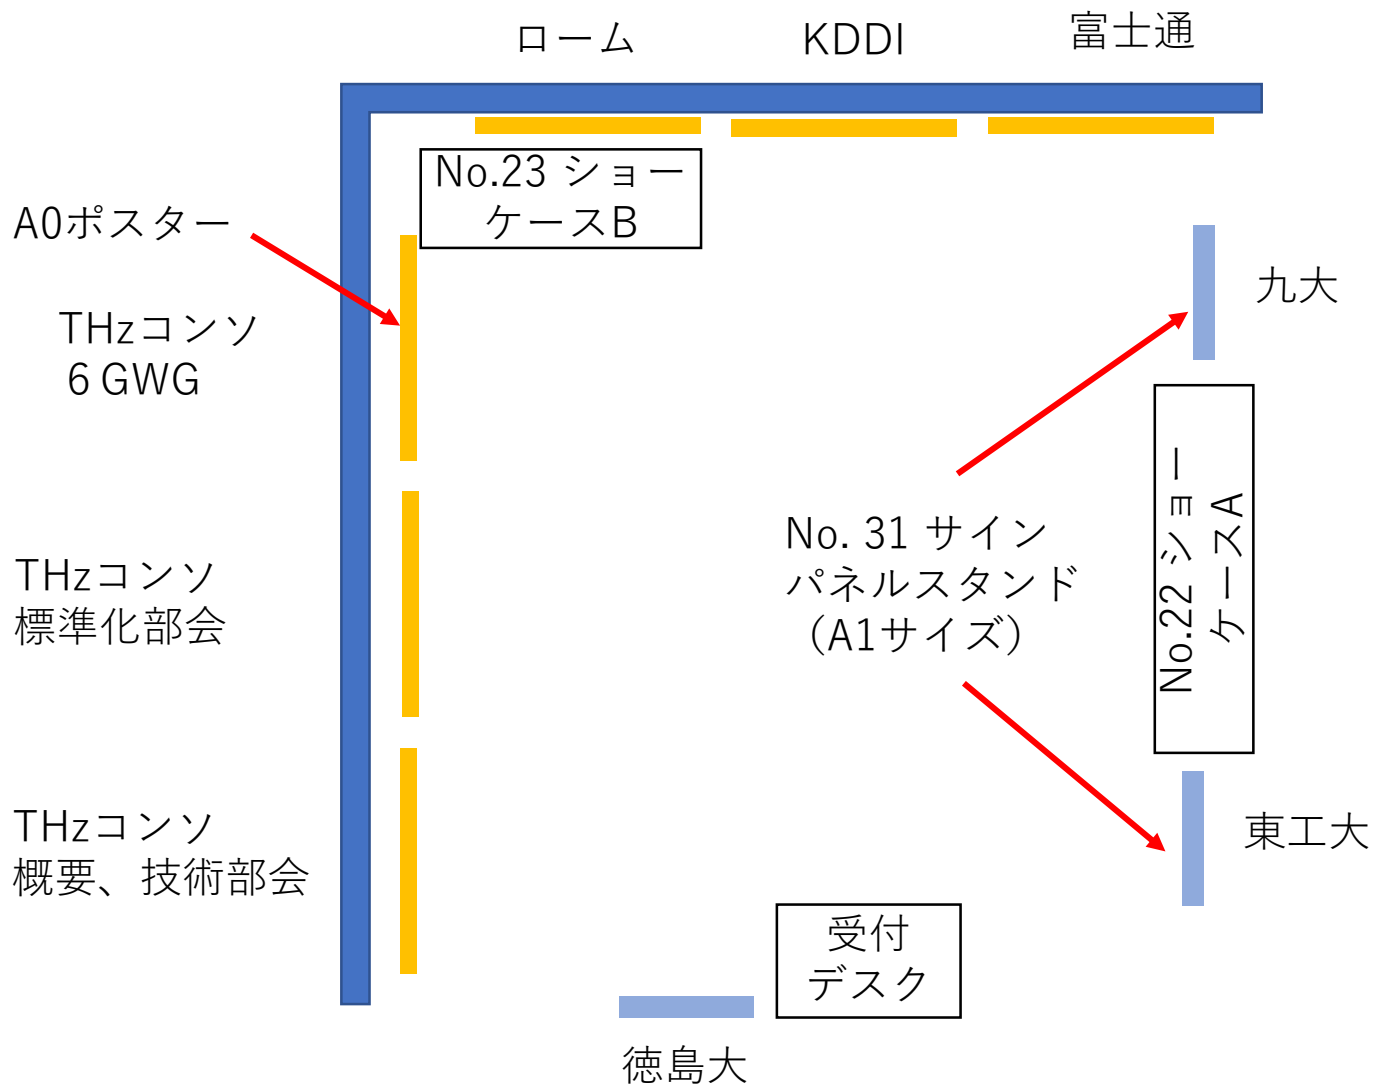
ローム KDDI 富士通

No.23 ショーケースB

A0ポスター

THzコンソ
6 GWG

九大

No. 31 サイン
パネルスタンド
（A1サイズ）

No.22 ショーケースA

THzコンソ
標準化部会

THzコンソ
概要、技術部会

東工大

受付
デスク

徳島大